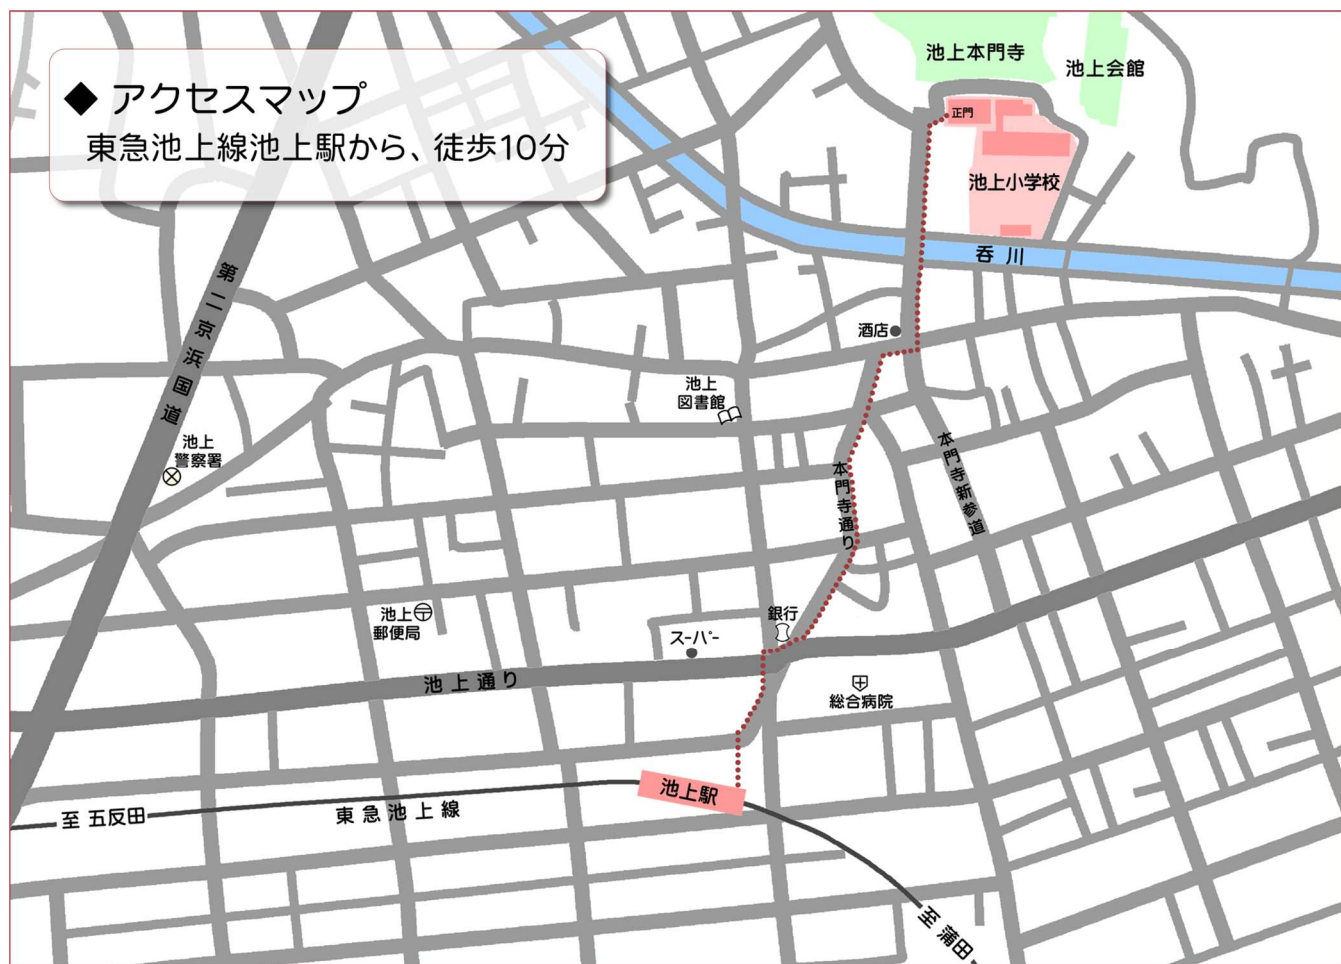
◆ アクセスマップ
東急池上線池上駅から、徒歩10分

池上本門寺
池上会館
正門
池上小学校
呑川
酒店
池上
図書館
第二京浜国道
池上
警察署
本門寺通り
本門寺新参道
池上
郵便局
銀行
スーパー
総合病院
池上通り
池上駅
至 五反田
東急池上線
至 蒲田